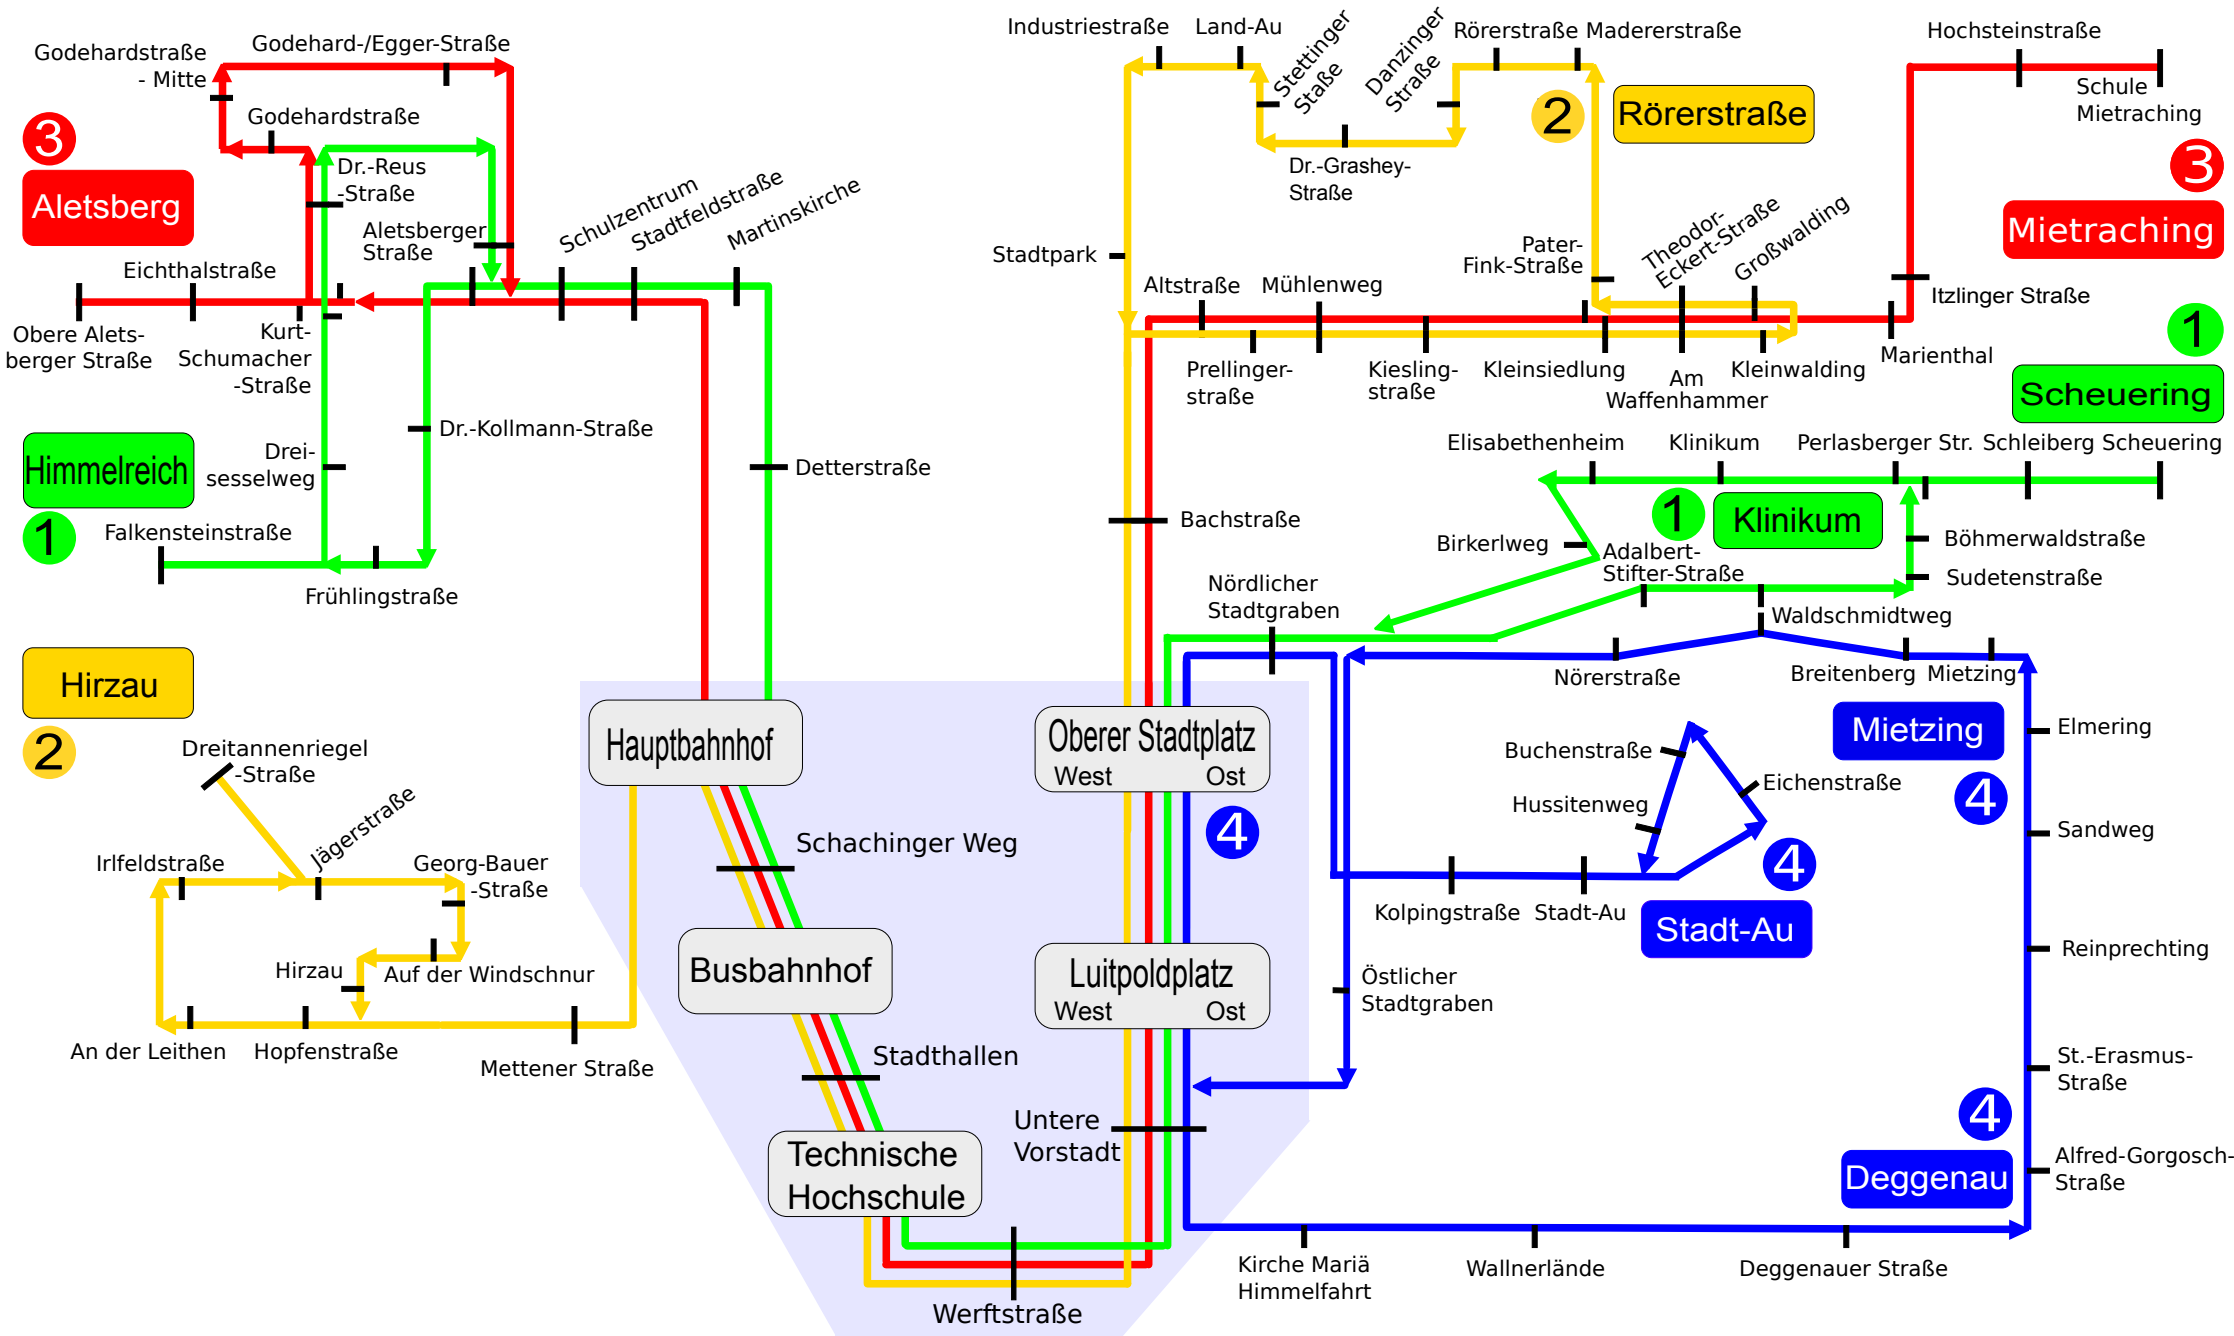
Godehardstraße - Mitte
Godehard-/Egger-Straße
Godehardstraße
3
Aletsberg
Dr.-Reus -Straße
Aletsberger Straße
Schulzentrum
Stadtfeldstraße
Martinskirche
Eichthalstraße
Obere Aletsberger Straße
Kurt-Schumacher -Straße
Dr.-Kollmann-Straße
Detterstraße
Himmelreich
Drei-sesselweg
1
Falkensteinstraße
Frühlingstraße
Hirzau
2
Dreitannenriegel -Straße
Jägerstraße
Irlfeldstraße
Georg-Bauer -Straße
Hirzau
Auf der Windschnur
An der Leithen
Hopfenstraße
Mettener Straße
Hauptbahnhof
Schachinger Weg
Busbahnhof
Stadthallen
Technische Hochschule
Untere Vorstadt
Werftstraße
Industriestraße
Land-Au
Stettinger Straße
Danzinger Straße
Rörerstraße
Madererstraße
2
Rörerstraße
Dr.-Grashey-Straße
Stadtpark
Altstraße
Mühlenweg
Pater-Fink-Straße
Theodor-Eckert-Straße
Großwalding
Prellinger-straße
Kiesling-straße
Kleinsiedlung
Am Waffenhammer
Kleinwalding
Hochsteinstraße
Schule Mietraching
3
Mietraching
Itzlinger Straße
Marienthal
1
Scheuering
Elisabethenheim
Klinikum
Perlasberger Str.
Schleiberg
Scheuering
Bachstraße
Birkerlweg
1
Klinikum
Adalbert-Stifter-Straße
Böhmerwaldstraße
Sudetenstraße
Nördlicher Stadtgraben
Waldschmidtweg
Nörerstraße
Breitenberg
Mietzing
Oberer Stadtplatz West Ost
4
Mietzing
Elmering
Buchenstraße
Eichenstraße
Hussitenweg
4
4
Sandweg
Kolpingstraße
Stadt-Au
Stadt-Au
Reinprechting
Luitpoldplatz West Ost
Östlicher Stadtgraben
St.-Erasmus-Straße
4
Deggenau
Alfred-Gorgosch-Straße
Kirche Mariä Himmelfahrt
Wallnerlände
Deggenauer Straße